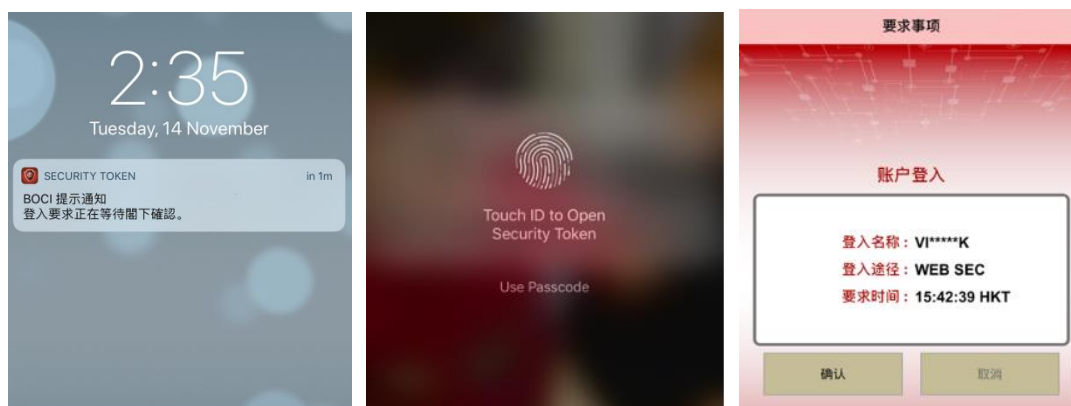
2:35
Tuesday, 14 November

SECURITY TOKEN
in 1m
BOCI 提示通知
登入要求正在等待閣下確認。

Touch ID to Open Security Token

Use Passcode

要求事项

账户登入

登入名称：VI*****K
登入途径：WEB SEC
要求时间：15:42:39 HKT

确认
取消